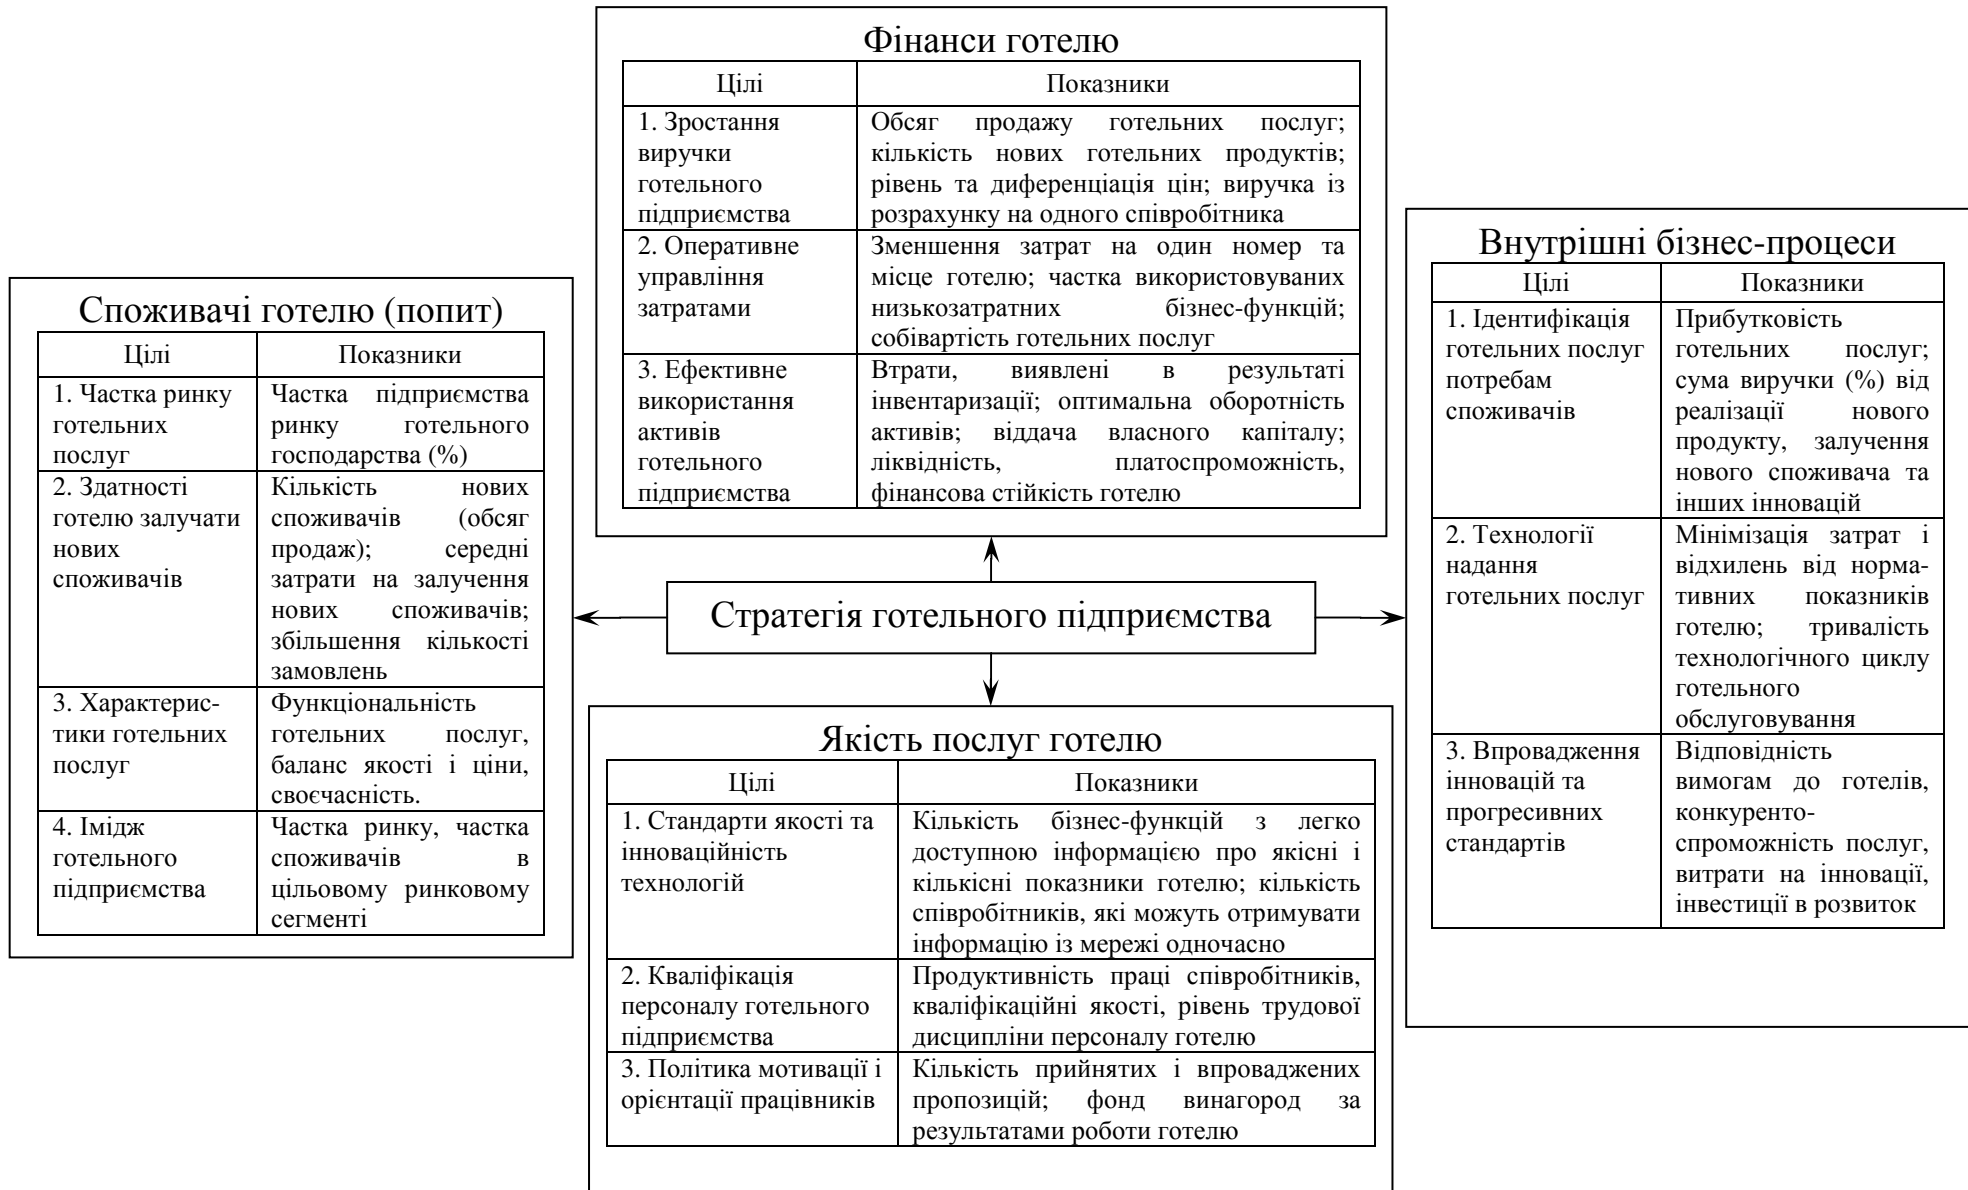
Фінанси готелю

| Цілі | Показники |
|---|---|
| 1. Зростання виручки готельного підприємства | Обсяг продажу готельних послуг; кількість нових готельних продуктів; рівень та диференціація цін; виручка із розрахунку на одного співробітника |
| 2. Оперативне управління затратами | Зменшення затрат на один номер та місце готелю; частка використовуваних низькозатратних бізнес-функцій; собівартість готельних послуг |
| 3. Ефективне використання активів готельного підприємства | Втрати, виявлені в результаті інвентаризації; оптимальна оборотність активів; віддача власного капіталу; ліквідність, платоспроможність, фінансова стійкість готелю |

Споживачі готелю (попит)

| Цілі | Показники |
|---|---|
| 1. Частка ринку готельних послуг | Частка підприємства ринку готельного господарства (%) |
| 2. Здатності готелю залучати нових споживачів | Кількість нових споживачів (обсяг продаж); середні затрати на залучення нових споживачів; збільшення кількості замовлень |
| 3. Характеристики готельних послуг | Функціональність готельних послуг, баланс якості і ціни, своєчасність. |
| 4. Імідж готельного підприємства | Частка ринку, частка споживачів в цільовому ринковому сегменті |

Стратегія готельного підприємства

Внутрішні бізнес-процеси

| Цілі | Показники |
|---|---|
| 1. Ідентифікація готельних послуг потребам споживачів | Прибутковість готельних послуг; сума виручки (%) від реалізації нового продукту, залучення нового споживача та інших інновацій |
| 2. Технології надання готельних послуг | Мінімізація затрат і відхилень від нормативних показників готелю; тривалість технологічного циклу готельного обслуговування |
| 3. Впровадження інновацій та прогресивних стандартів | Відповідність вимогам до готелів, конкурентоспроможність послуг, витрати на інновації, інвестиції в розвиток |

Якість послуг готелю

| Цілі | Показники |
|---|---|
| 1. Стандарти якості та інноваційність технологій | Кількість бізнес-функцій з легко доступною інформацією про якісні і кількісні показники готелю; кількість співробітників, які можуть отримувати інформацію із мережі одночасно |
| 2. Кваліфікація персоналу готельного підприємства | Продуктивність праці співробітників, кваліфікаційні якості, рівень трудової дисципліни персоналу готелю |
| 3. Політика мотивації і орієнтації працівників | Кількість прийнятих і впроваджених пропозицій; фонд винагород за результатами роботи готелю |